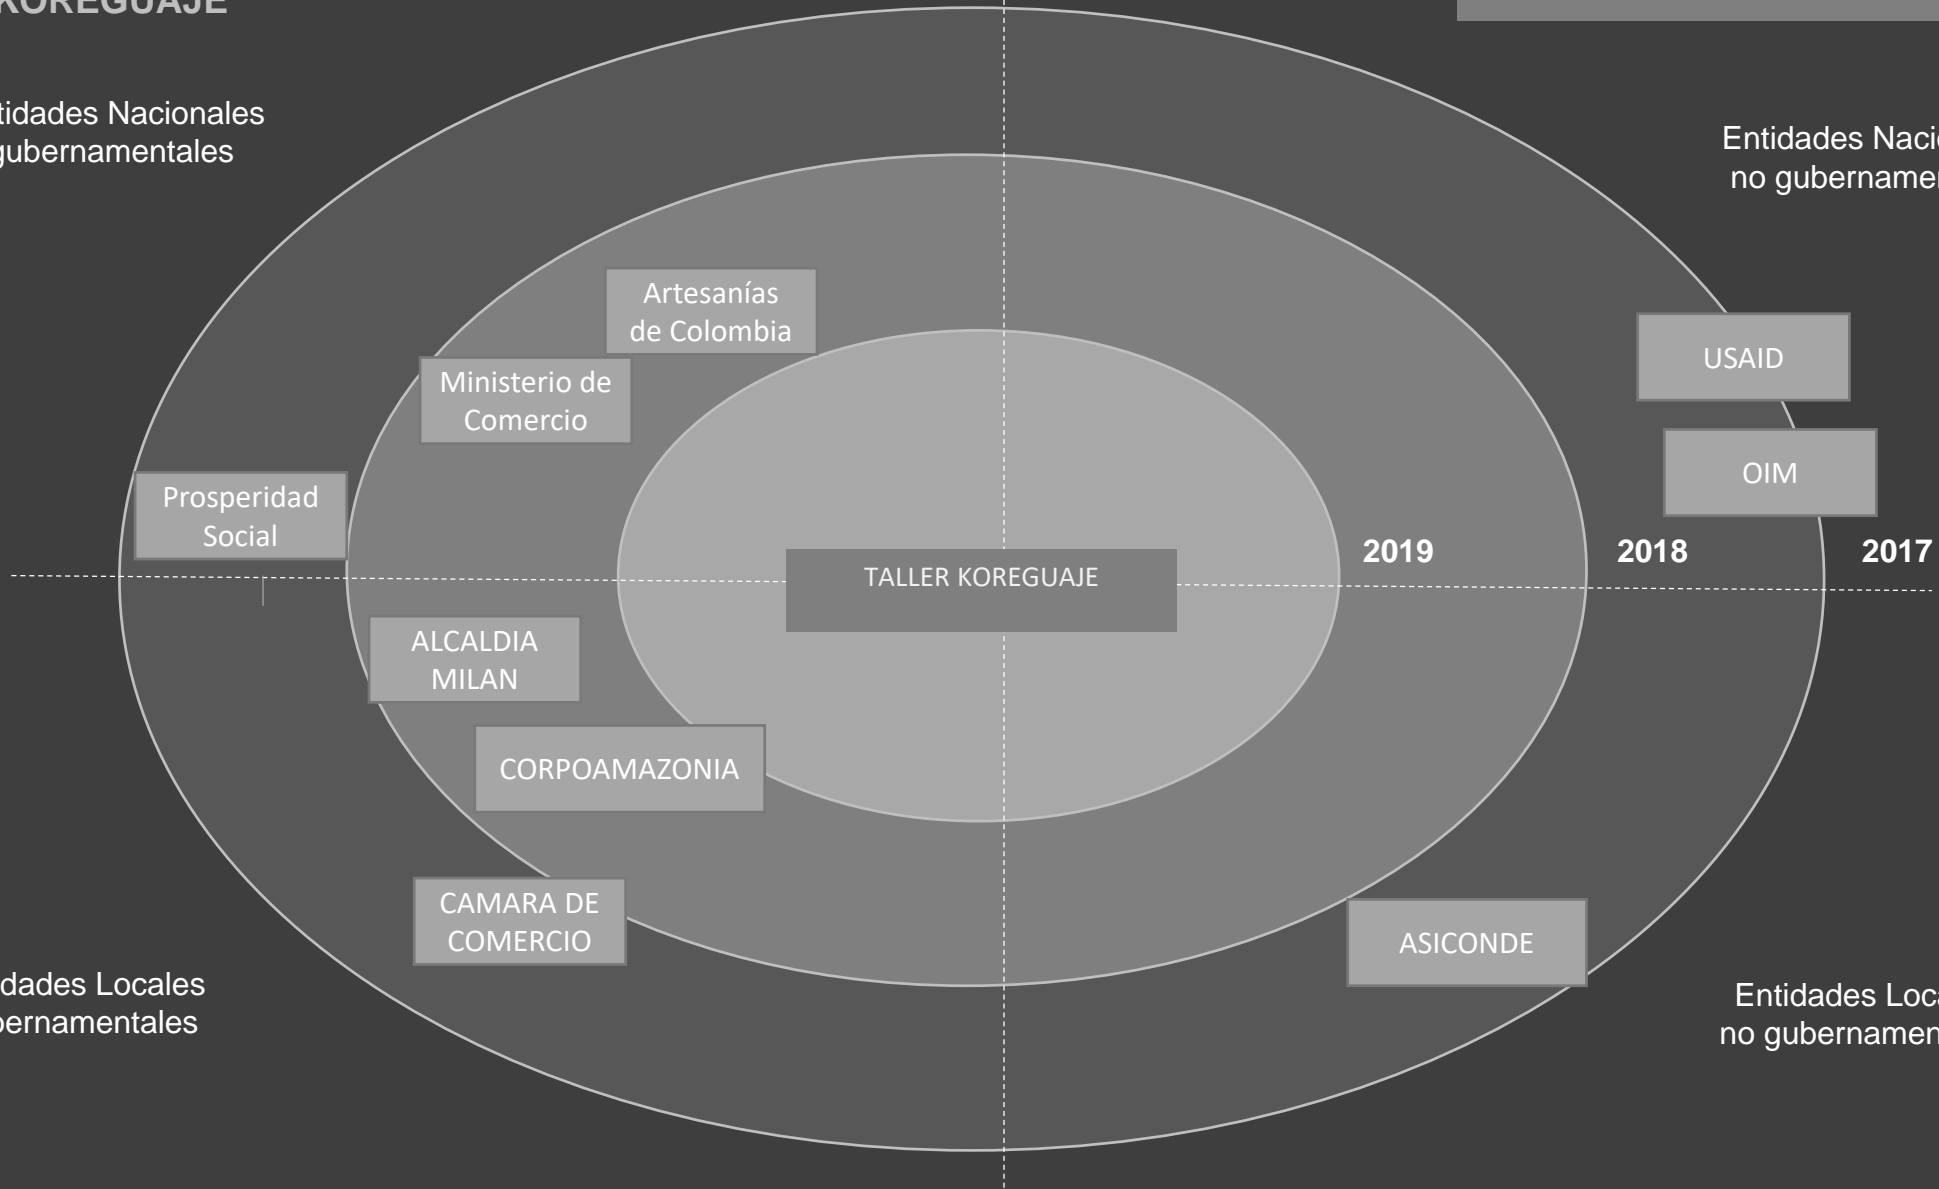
KOREGUAJE

tidades Nacionales
gubernamentales

Entidades Naci
no gubernamen

Artesanías de Colombia

Ministerio de Comercio

USAID

OIM

Prosperidad Social

2019

2018

2017

TALLER KOREGUAJE

ALCALDIA MILAN

CORPOAMAZONIA

CAMARA DE COMERCIO

ASICONDE

dades Locales
bernamentales

Entidades Loca
no gubernamen